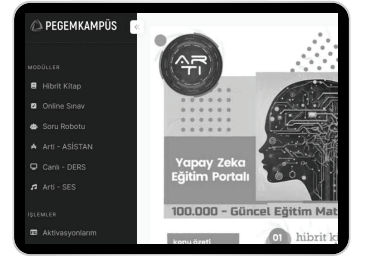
PEGEMKAMPÜS

MODÜLLER
Hibrit Kitap
Online Sınav
Soru Robotu
Artı - ASİSTAN
Canlı - DERS
Artı - SES

İŞLEMLER
Aktivasyonlarım

ARTI

Yapay Zeka Eğitim Portalı

100.000 - Güncel Eğitim Mat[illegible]

konu özeti
01 hibrit k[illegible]